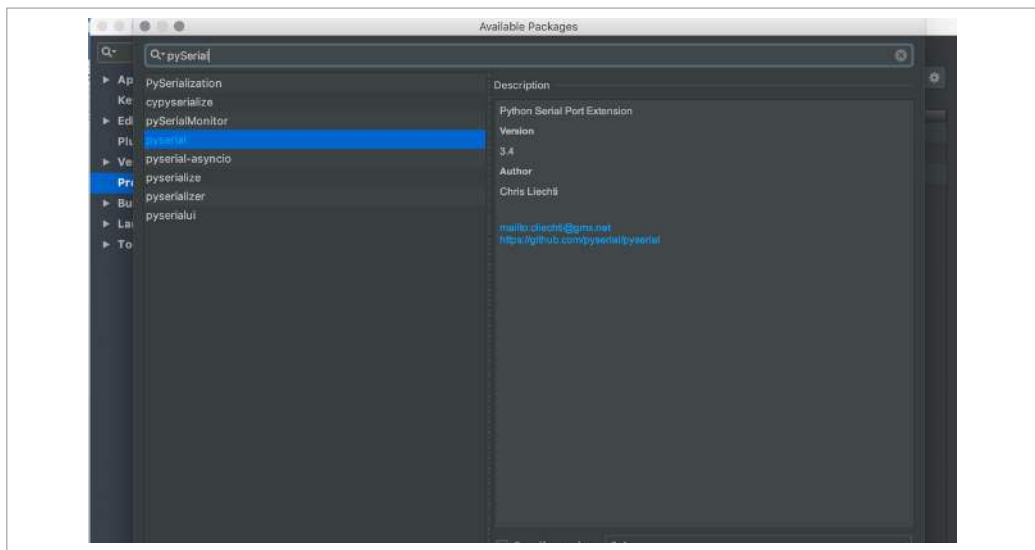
Available Packages

pySerial

Ap
Ke
Ed
Plu
Ve
Pr
Bu
La
To

PySerialization
cypyserialize
pySerialMonitor
pyserial
pyserial-asyncio
pyserialize
pyserializer
pyserialui

Description

Python Serial Port Extension
Version
3.4
Author
Chris Liechti

mailto:cliechti@gmx.net
https://github.com/pyserial/pyserial